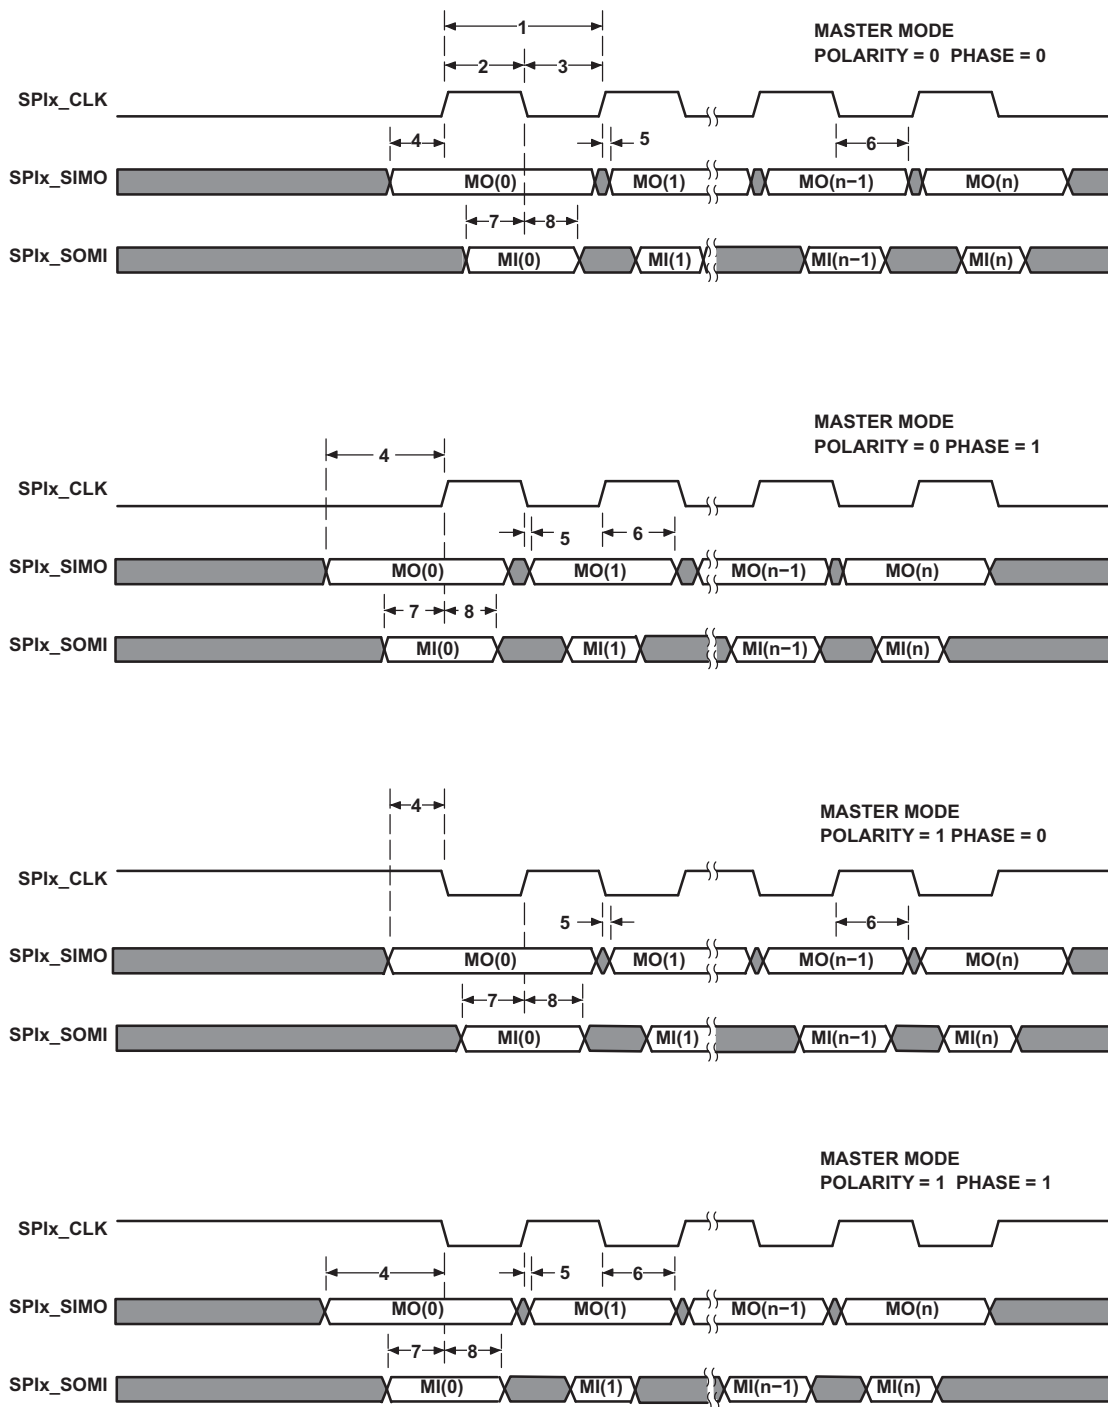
1
2
3
MASTER MODE
POLARITY = 0 PHASE = 0
SPIx_CLK
4
5
6
SPIx_SIMO
MO(0)
MO(1)
MO(n−1)
MO(n)
7
8
SPIx_SOMI
MI(0)
MI(1)
MI(n−1)
MI(n)

MASTER MODE
POLARITY = 0 PHASE = 1
4
SPIx_CLK
5
6
SPIx_SIMO
MO(0)
MO(1)
MO(n−1)
MO(n)
7
8
SPIx_SOMI
MI(0)
MI(1)
MI(n−1)
MI(n)

4
MASTER MODE
POLARITY = 1 PHASE = 0
SPIx_CLK
5
6
SPIx_SIMO
MO(0)
MO(1)
MO(n−1)
MO(n)
7
8
SPIx_SOMI
MI(0)
MI(1)
MI(n−1)
MI(n)

MASTER MODE
POLARITY = 1 PHASE = 1
SPIx_CLK
4
5
6
SPIx_SIMO
MO(0)
MO(1)
MO(n−1)
MO(n)
7
8
SPIx_SOMI
MI(0)
MI(1)
MI(n−1)
MI(n)